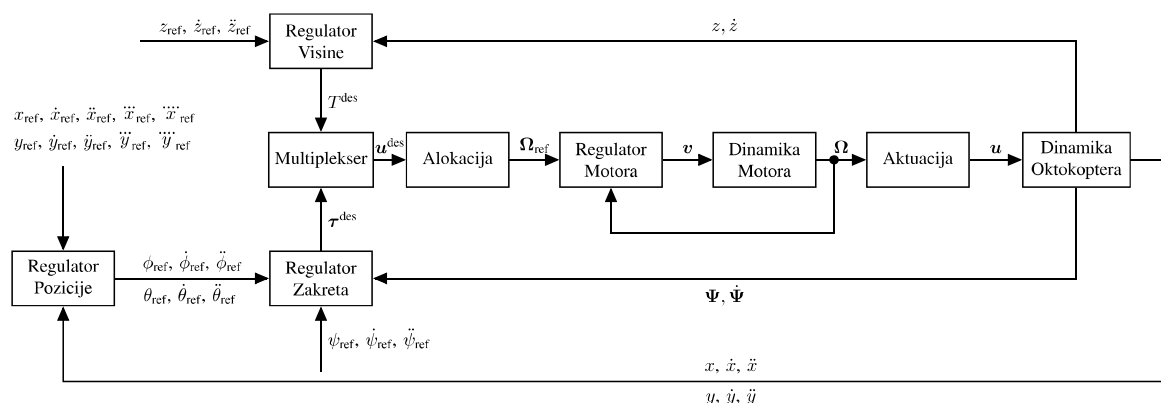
$z_{\text{ref}}, \dot{z}_{\text{ref}}, \ddot{z}_{\text{ref}}$

Regulator Visine

$z, \dot{z}$

$x_{\text{ref}}, \dot{x}_{\text{ref}}, \ddot{x}_{\text{ref}}, \dddot{x}_{\text{ref}}, \ddddot{x}_{\text{ref}}$
$y_{\text{ref}}, \dot{y}_{\text{ref}}, \ddot{y}_{\text{ref}}, \dddot{y}_{\text{ref}}, \ddddot{y}_{\text{ref}}$

$T^{\text{des}}$

Multiplekser

$\boldsymbol{u}^{\text{des}}$

Alokacija

$\boldsymbol{\Omega}_{\text{ref}}$

Regulator Motora

$\boldsymbol{v}$

Dinamika Motora

$\boldsymbol{\Omega}$

Aktuacija

$\boldsymbol{u}$

Dinamika Oktokoptera

$\boldsymbol{\tau}^{\text{des}}$

Regulator Pozicije

$\phi_{\text{ref}}, \dot{\phi}_{\text{ref}}, \ddot{\phi}_{\text{ref}}$

$\theta_{\text{ref}}, \dot{\theta}_{\text{ref}}, \ddot{\theta}_{\text{ref}}$

Regulator Zakreta

$\boldsymbol{\Psi}, \dot{\boldsymbol{\Psi}}$

$\psi_{\text{ref}}, \dot{\psi}_{\text{ref}}, \ddot{\psi}_{\text{ref}}$

$x, \dot{x}, \ddot{x}$

$y, \dot{y}, \ddot{y}$